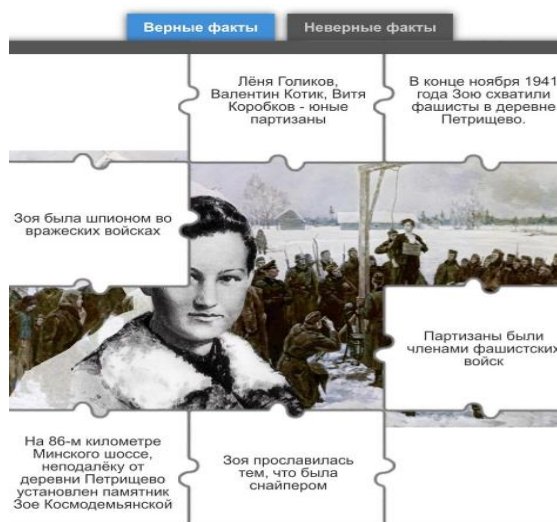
Верные факты | Неверные факты

Лёня Голиков, Валентин Котик, Витя Коробков - юные партизаны

В конце ноября 1941 года Зою схватили фашисты в деревне Петрищево.

Зоя была шпионом во вражеских войсках

Партизаны были членами фашистских войск

На 86-м километре Минского шоссе, неподалёку от деревни Петрищево установлен памятник Зое Космодемьянской

Зоя прославилась тем, что была снайпером